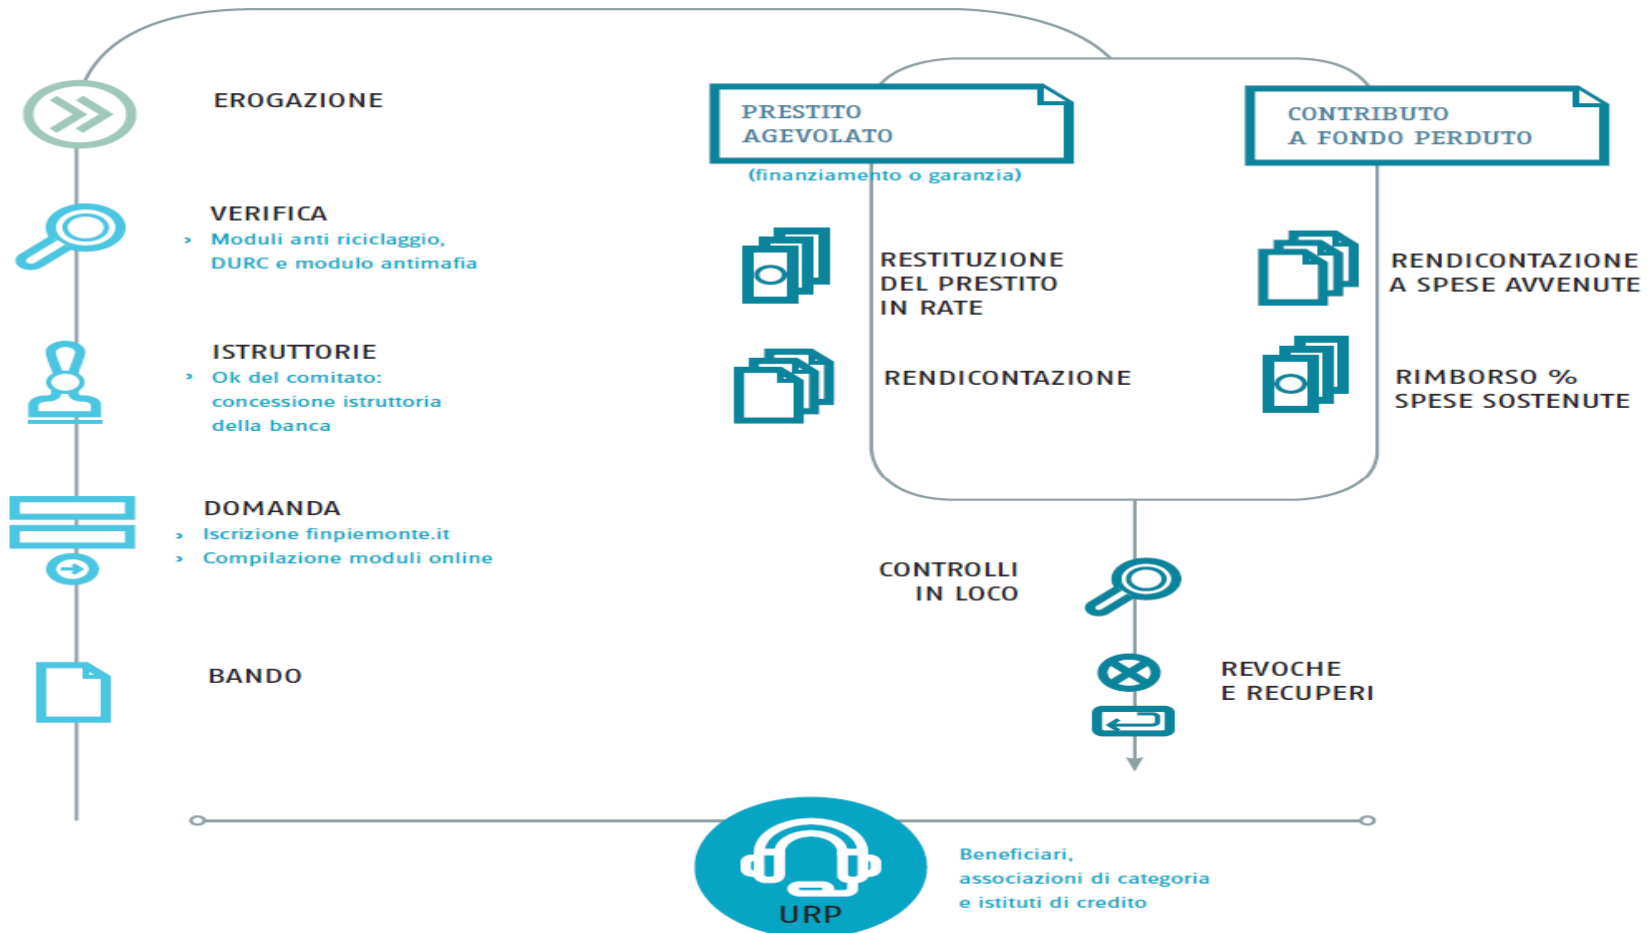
EROGAZIONE

PRESTITO AGEVOLATO
(finanziamento o garanzia)

CONTRIBUTO A FONDO PERDUTO

VERIFICA
› Moduli anti riciclaggio, DURC e modulo antimafia

RESTITUZIONE DEL PRESTITO IN RATE

RENDICONTAZIONE A SPESE AVVENUTE

ISTRUTTORIE
› Ok del comitato: concessione istruttoria della banca

RENDICONTAZIONE

RIMBORSO % SPESE SOSTENUTE

DOMANDA
› Iscrizione finpiemonte.it
› Compilazione moduli online

CONTROLLI IN LOCO

BANDO

REVOCHE E RECUPERI

URP

Beneficiari, associazioni di categoria e istituti di credito